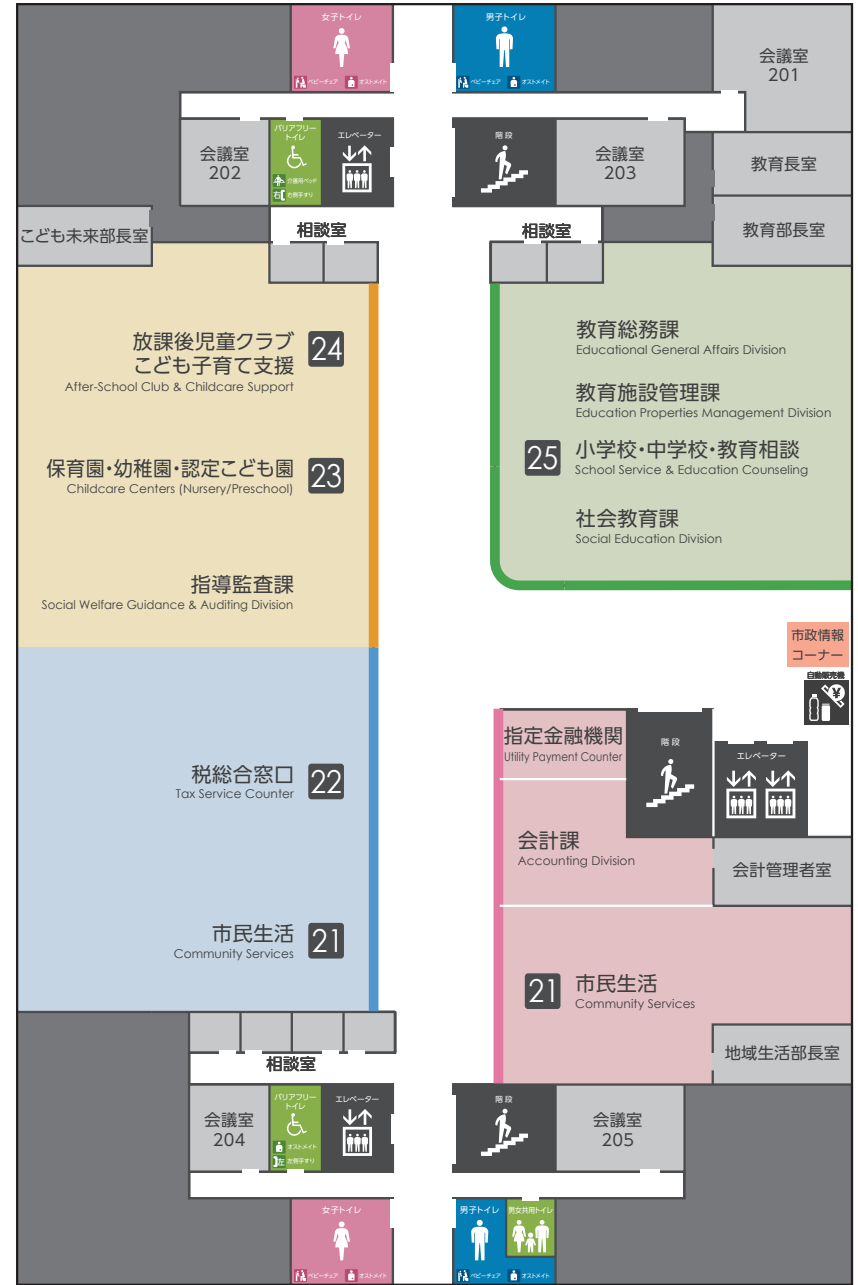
女子トイレ
ベビーチェア オストメイト

男子トイレ
ベビーチェア オストメイト

会議室
201

会議室
202

バリアフリートイレ
介護用ベッド
お尻手すり

エレベーター

階段

会議室
203

教育長室

こども未来部長室

相談室

相談室

教育部長室

放課後児童クラブ
こども子育て支援
After-School Club & Childcare Support
24

保育園・幼稚園・認定こども園
Childcare Centers (Nursery/Preschool)
23

指導監査課
Social Welfare Guidance & Auditing Division

教育総務課
Educational General Affairs Division

教育施設管理課
Education Properties Management Division

25
小学校・中学校・教育相談
School Service & Education Counseling

社会教育課
Social Education Division

市政情報コーナー

自動販売機

指定金融機関
Utility Payment Counter

階段

エレベーター

税総合窓口
Tax Service Counter
22

会計課
Accounting Division

会計管理者室

市民生活
Community Services
21

21
市民生活
Community Services

地域生活部長室

相談室

会議室
204

バリアフリートイレ
オストメイト
お尻手すり

エレベーター

階段

会議室
205

女子トイレ
ベビーチェア オストメイト

男子トイレ
ベビーチェア オストメイト

男女共用トイレ